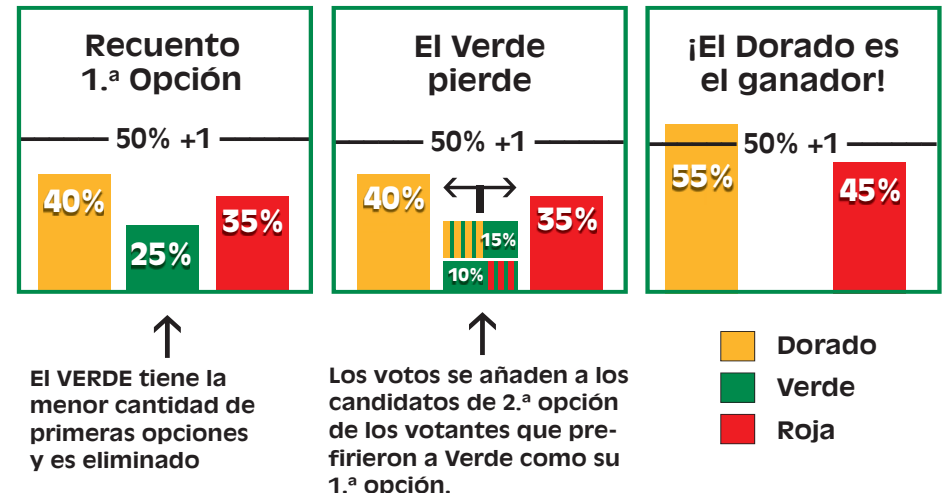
Recuento 1.ª Opción

50% +1

40%

25%

35%

El Verde pierde

50% +1

40%

15%

10%

35%

¡El Dorado es el ganador!

50% +1

55%

45%

El VERDE tiene la menor cantidad de primeras opciones y es eliminado

Los votos se añaden a los candidatos de 2.ª opción de los votantes que prefirieron a Verde como su 1.ª opción.

Dorado

Verde

Roja